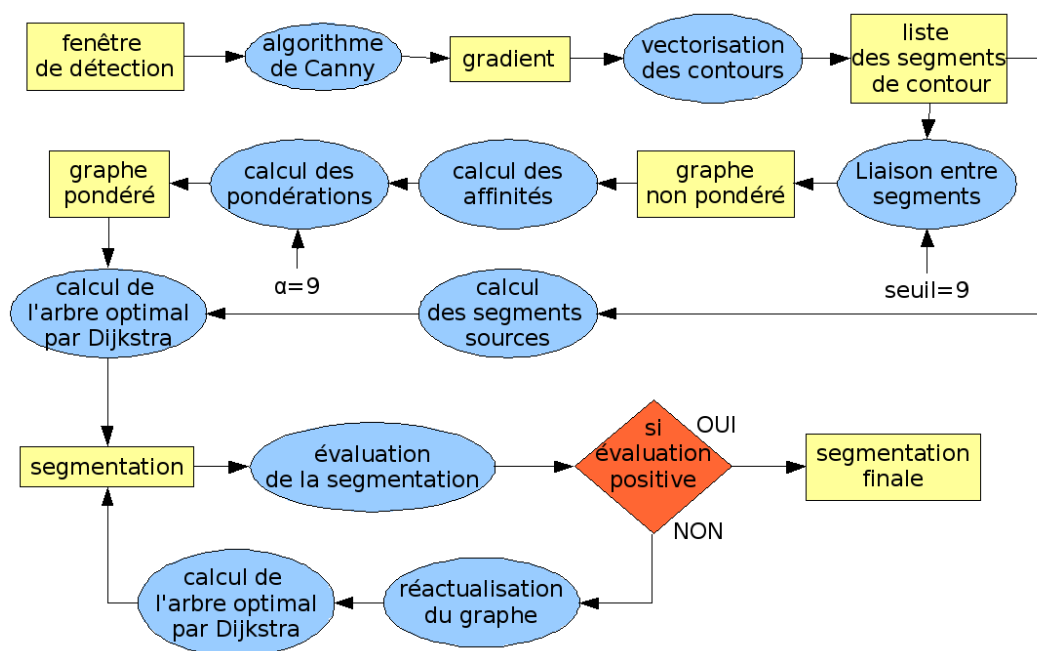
fenêtre de détection

algorithme de Canny

gradient

vectorisation des contours

liste des segments de contour

Liaison entre segments

graphe non pondéré

calcul des affinités

calcul des pondérations

graphe pondéré

α=9

seuil=9

calcul de l'arbre optimal par Dijkstra

calcul des segments sources

segmentation

évaluation de la segmentation

si évaluation positive

OUI

NON

segmentation finale

réactualisation du graphe

calcul de l'arbre optimal par Dijkstra